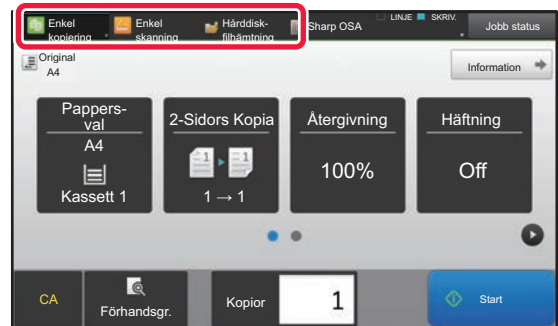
Enkel kopiering
Enkel skanning
Hårddisk-filhämtning
Sharp OSA
LINJE SKRIV.
Jobb status
Original
A4
Information
Pappers-val
A4
Kassett 1
2-Sidors Kopia
1 → 1
Återgivning
100%
Häftning
Off
CA
Förhandsgr.
Kopior
1
Start